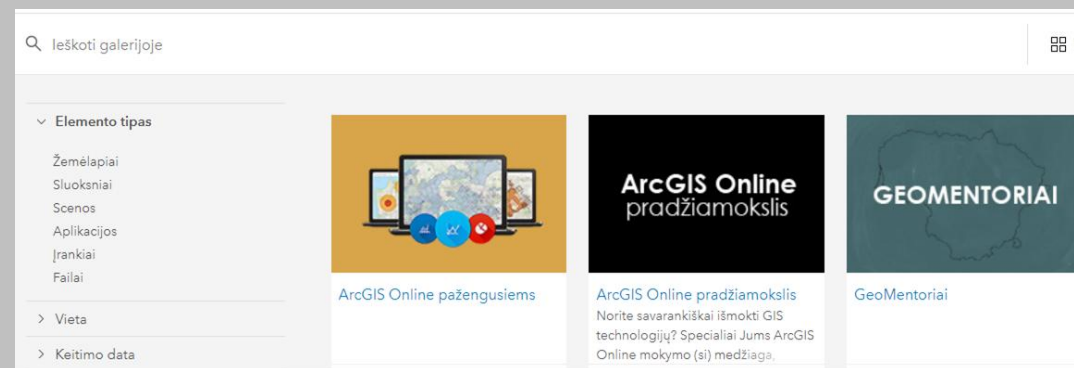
Ieškoti galerijoje

Elemento tipas

Žemėlapiai
Sluoksniai
Scenos
Aplikacijos
Įrankiai
Failai

Vieta

Keitimo data

ArcGIS Online pažengusiems

ArcGIS Online
pradžiamokslis

ArcGIS Online pradžiamokslis
Norite savarankiškai išmokti GIS technologijų? Specialiai Jums ArcGIS Online mokymo (si) medžiaga,

GEOMENTORIAI

GeoMentoriai